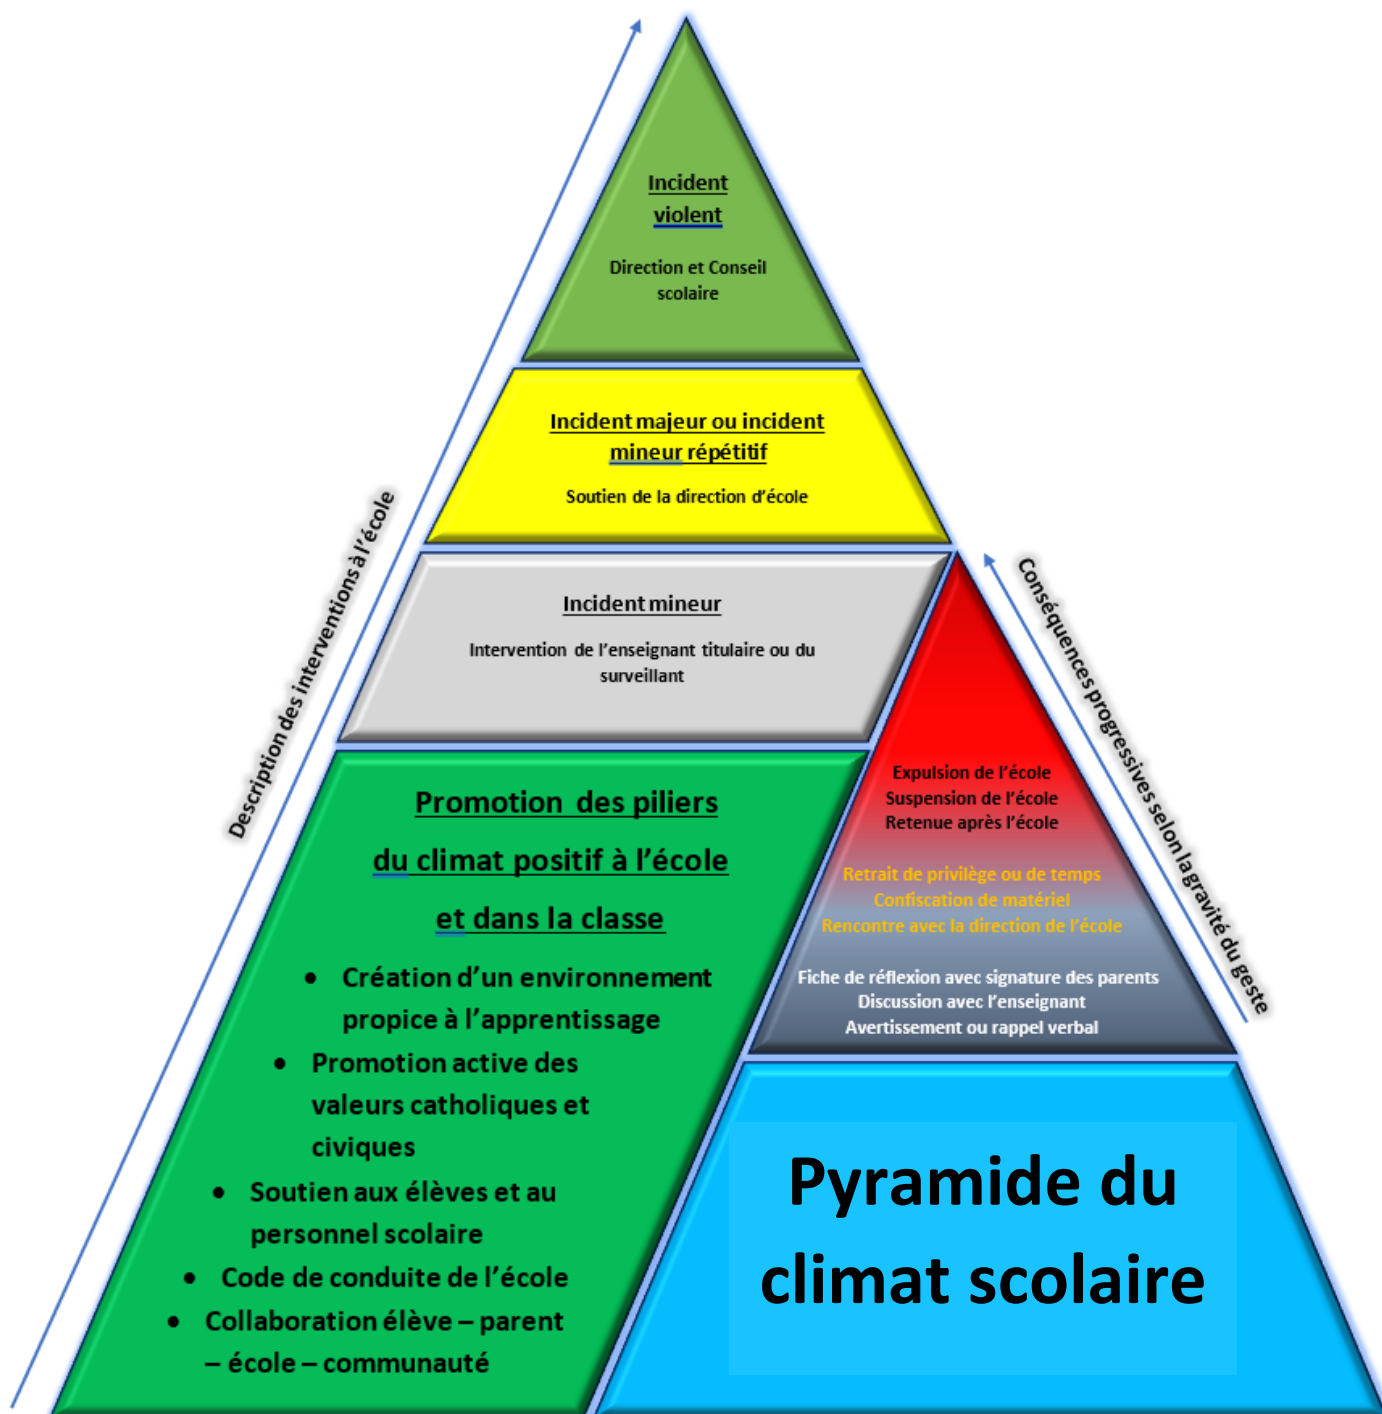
Incident violent

Direction et Conseil scolaire

Incident majeur ou incident mineur répétitif

Soutien de la direction d'école

Incident mineur

Intervention de l'enseignant titulaire ou du surveillant

Description des interventions à l'école

Promotion des piliers du climat positif à l'école et dans la classe

- Création d'un environnement propice à l'apprentissage
- Promotion active des valeurs catholiques et civiques
- Soutien aux élèves et au personnel scolaire
- Code de conduite de l'école
- Collaboration élève – parent – école – communauté

Expulsion de l'école
Suspension de l'école
Retenue après l'école

Retrait de privilège ou de temps
Confiscation de matériel
Rencontre avec la direction de l'école

Fiche de réflexion avec signature des parents
Discussion avec l'enseignant
Avertissement ou rappel verbal

Conséquences progressives selon la gravité du geste

Pyramide du climat scolaire